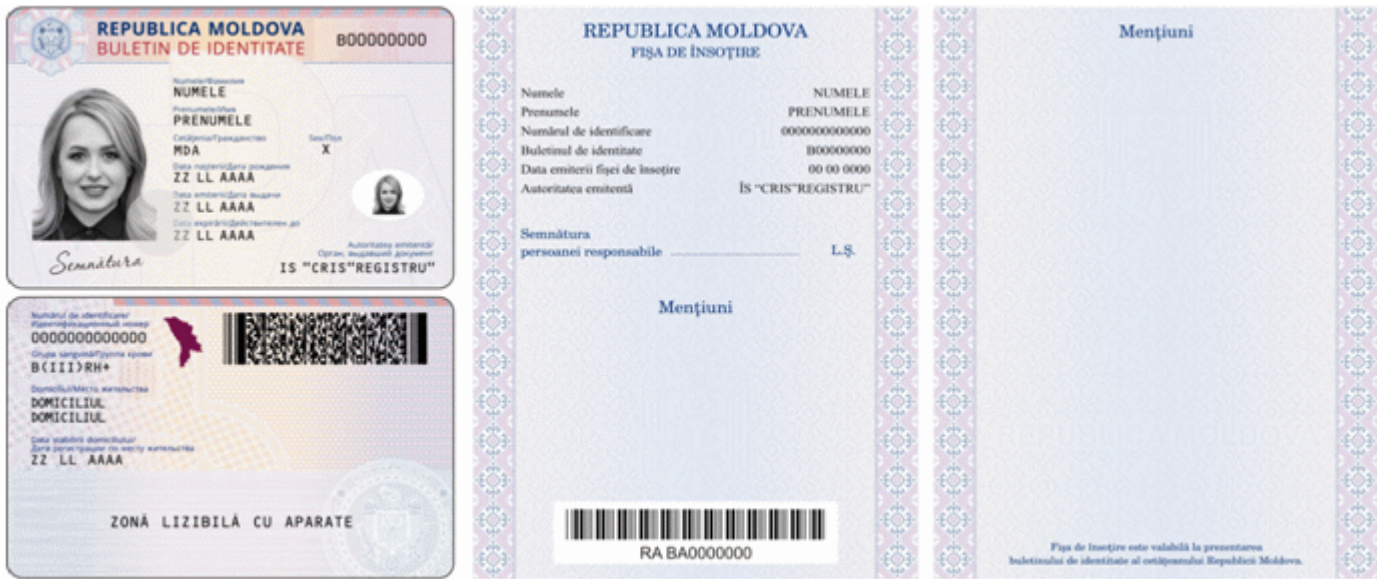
REPUBLICA MOLDOVA
BULETIN DE IDENTITATE
B00000000

Numele/Фамилия
NUMELE
Prenumele/Имя
PRENUMELE
Cetăţenia/Гражданство
MDA
Sex/Пол
X
Data naşterii/Дата рождения
ZZ LL AAAA
Data emiterii/Дата выдачи
ZZ LL AAAA
Data expirării/Действителен до
ZZ LL AAAA
Autoritatea emitentă/
Орган, выдавший документ
IS "CRIS"REGISTRU"
Semnătura

Numărul de identificare/
Идентификационный номер
0000000000000
Grupa sanguină/Группа крови
B(III)RH+
Domiciliul/Место жительства
DOMICILIUL
DOMICILIUL
Data stabilirii domiciliului/
Дата регистрации по месту жительства
ZZ LL AAAA
ZONĂ LIZIBILĂ CU APARATE

REPUBLICA MOLDOVA
FIŞA DE ÎNSOŢIRE

| | |
|---|---|
| Numele | NUMELE |
| Prenumele | PRENUMELE |
| Numărul de identificare | 0000000000000 |
| Buletinul de identitate | B00000000 |
| Data emiterii fişei de însoţire | 00 00 0000 |
| Autoritatea emitentă | ÎS "CRIS"REGISTRU" |

Semnătura
persoanei responsabile ............................ L.Ş.

Menţiuni

RA BA0000000

Menţiuni

Fişa de însoţire este valabilă la prezentarea buletinului de identitate al cetăţeanului Republicii Moldova.